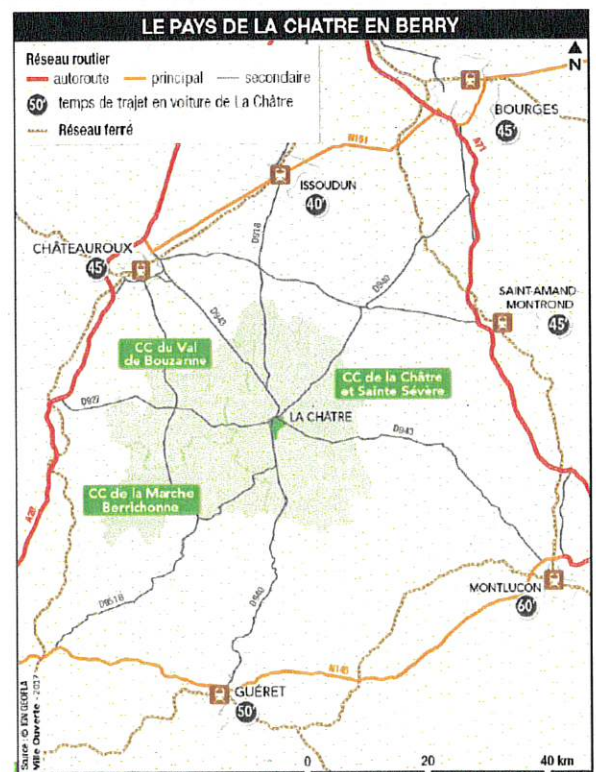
LE PAYS DE LA CHATRE EN BERRY

Réseau routier
autoroute principal secondaire
50' temps de trajet en voiture de La Châtre
Réseau ferré

N

BOURGES
45'

A71

N151

ISSOUDUN
40'

D918

D940

CHÂTEAUROUX
45'

SAINT-AMAND-MONTROND
45'

D943

CC du Val de Bouzanne

CC de la Châtre et Sainte Sévère

D927

LA CHÂTRE

D943

A20

CC de la Marche Berrichonne

MONTLUCON
60'

D951B

D940

N145

GUÉRET
50'

Source : © IGN GEOFLA
Ville Ouverte - 2017

0 20 40 km